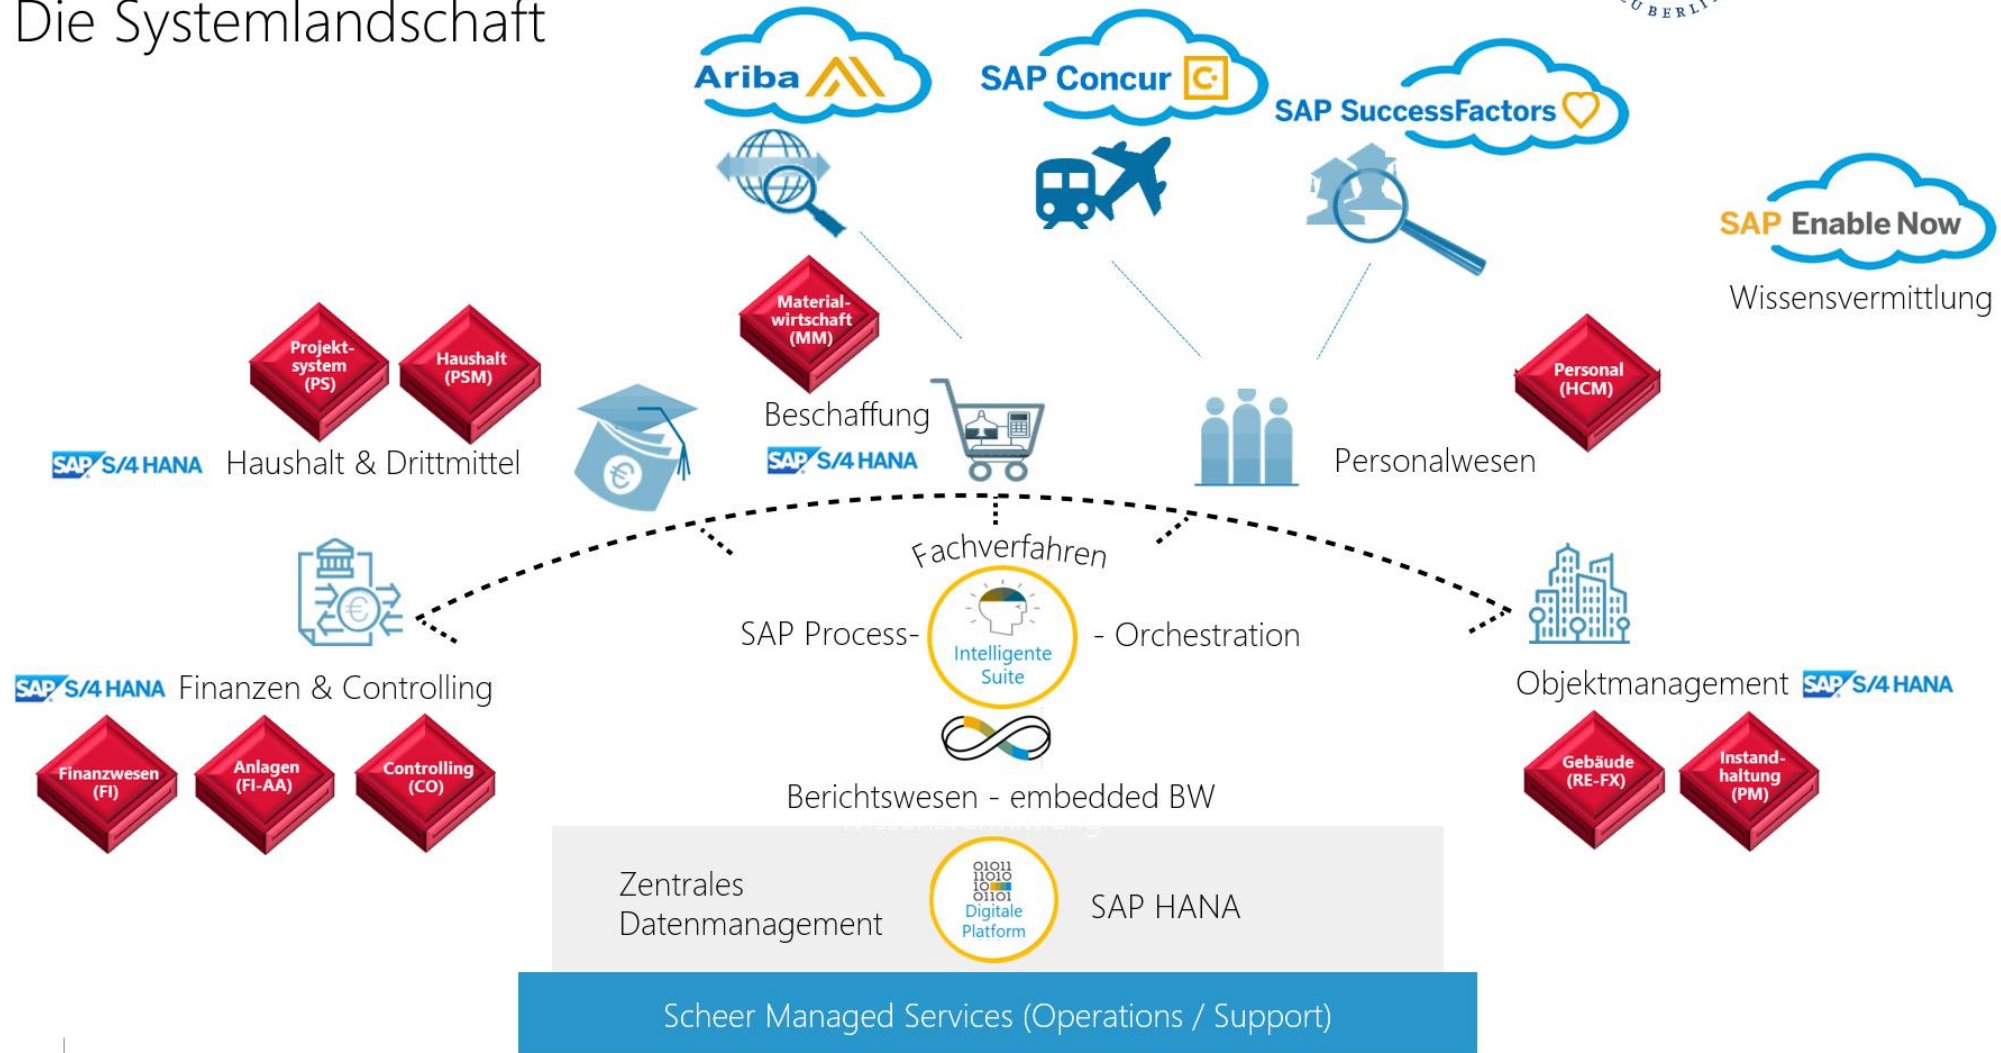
Die Systemlandschaft

BERLI

Ariba

SAP Concur

SAP SuccessFactors

SAP Enable Now

Wissensvermittlung

Material-wirtschaft (MM)

Projekt-system (PS)

Haushalt (PSM)

Beschaffung

SAP S/4HANA

SAP S/4HANA Haushalt & Drittmittel

Personal (HCM)

Personalwesen

Fachverfahren

SAP Process-

Intelligente Suite

- Orchestration

SAP S/4HANA Finanzen & Controlling

Objektmanagement SAP S/4HANA

Finanzwesen (FI)

Anlagen (FI-AA)

Controlling (CO)

Berichtswesen - embedded BW

Gebäude (RE-FX)

Instand-haltung (PM)

Zentrales Datenmanagement

01011 11010 10 01101 Digitale Platform

SAP HANA

Scheer Managed Services (Operations / Support)